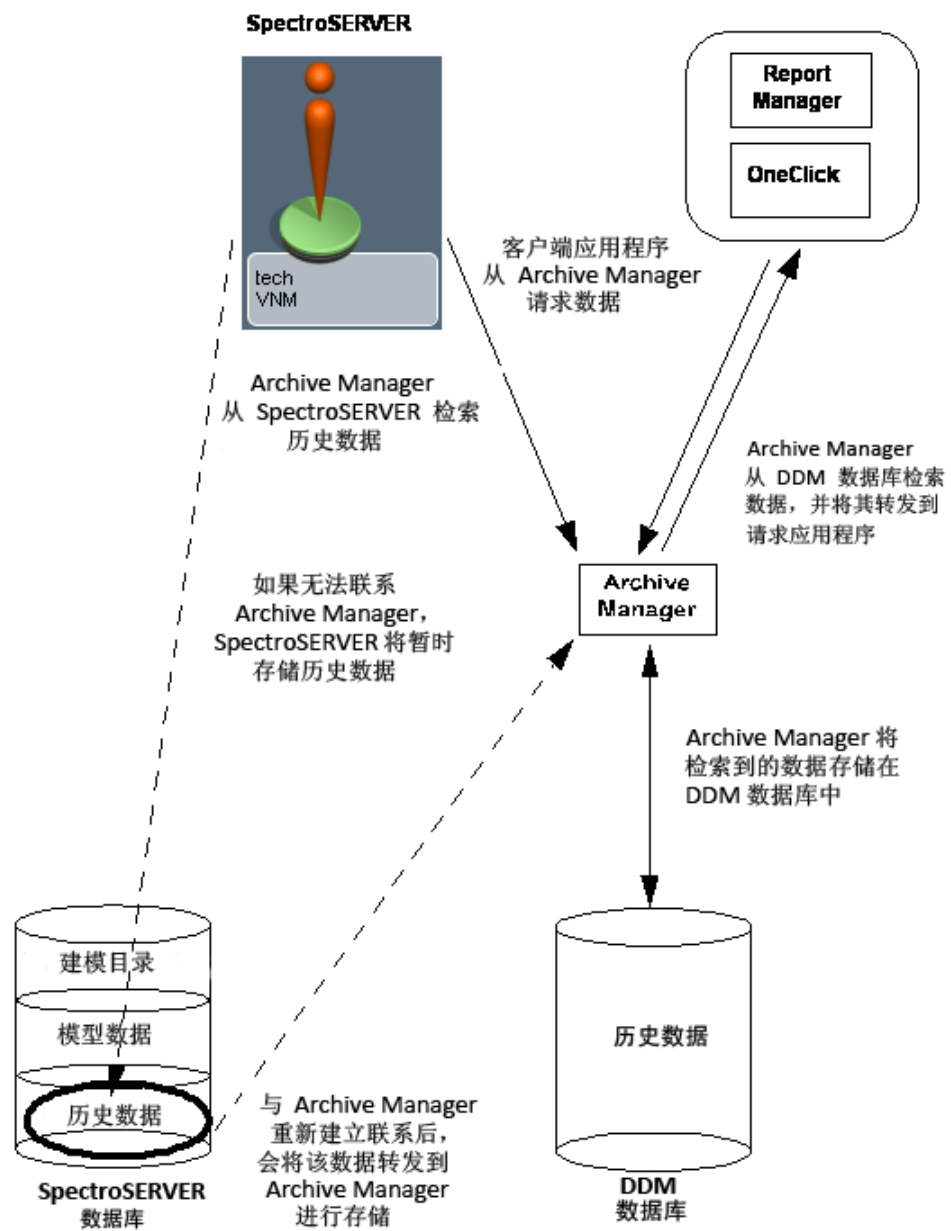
SpectroSERVER

tech
VNM

Report Manager

OneClick

客户端应用程序
从 Archive Manager
请求数据

Archive Manager
从 SpectroSERVER 检索
历史数据

Archive Manager
从 DDM 数据库检索
数据，并将其转发到
请求应用程序

如果无法联系
Archive Manager，
SpectroSERVER 将暂时
存储历史数据

Archive Manager

Archive Manager 将
检索到的数据存储在
DDM 数据库中

建模目录

模型数据

历史数据

SpectroSERVER
数据库

与 Archive Manager
重新建立联系后，
会将该数据转发到
Archive Manager
进行存储

历史数据

DDM
数据库